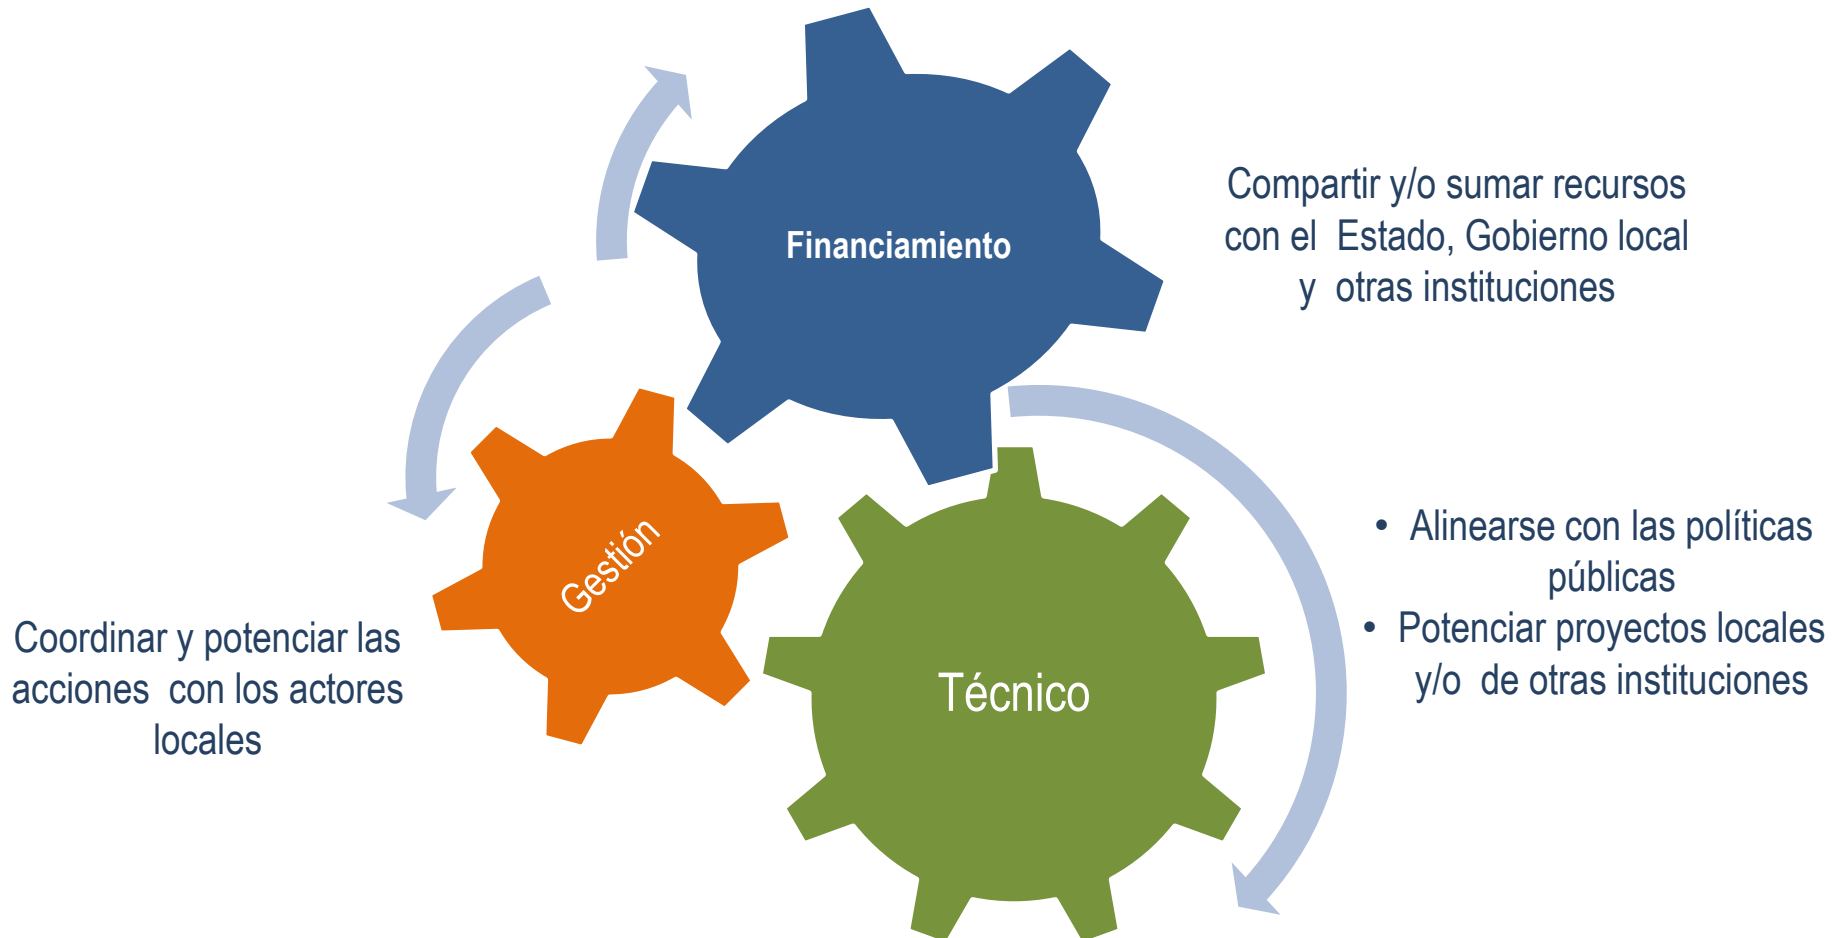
Financiamiento

Compartir y/o sumar recursos con el Estado, Gobierno local y otras instituciones

Gestión

Coordinar y potenciar las acciones con los actores locales

Técnico

• Alinearse con las políticas públicas
• Potenciar proyectos locales y/o de otras instituciones